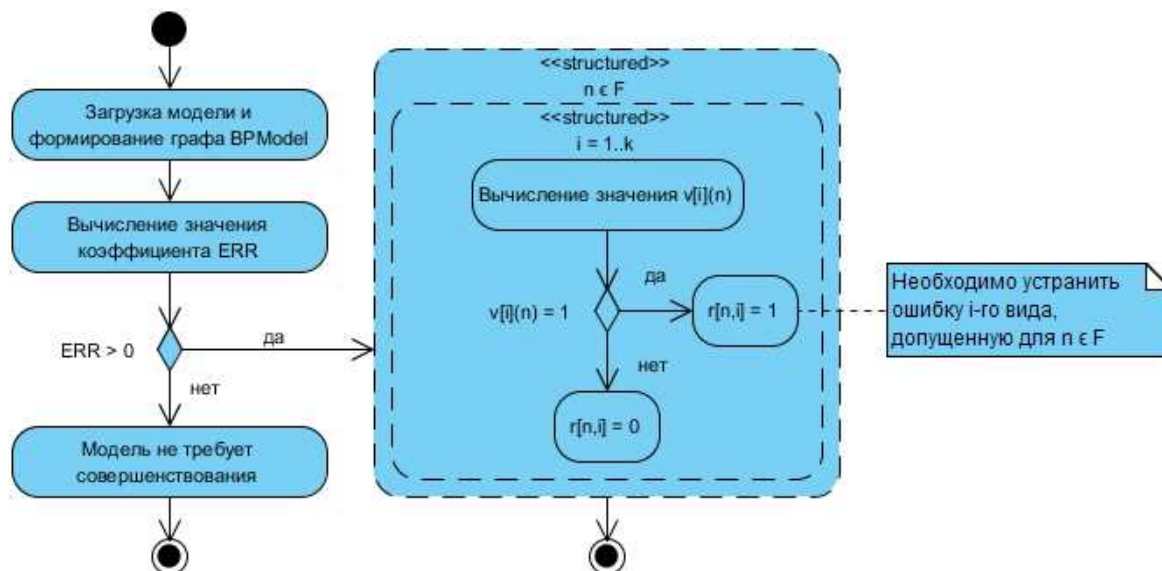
Загрузка модели и формирование графа BPModel

Вычисление значения коэффициента ERR

ERR > 0

да

нет

Модель не требует совершенствования

<<structured>>
n ϵ F

<<structured>>
i = 1..k

Вычисление значения v[i](n)

да

v[i](n) = 1

r[n,i] = 1

нет

r[n,i] = 0

Необходимо устранить ошибку i-го вида, допущенную для n ϵ F